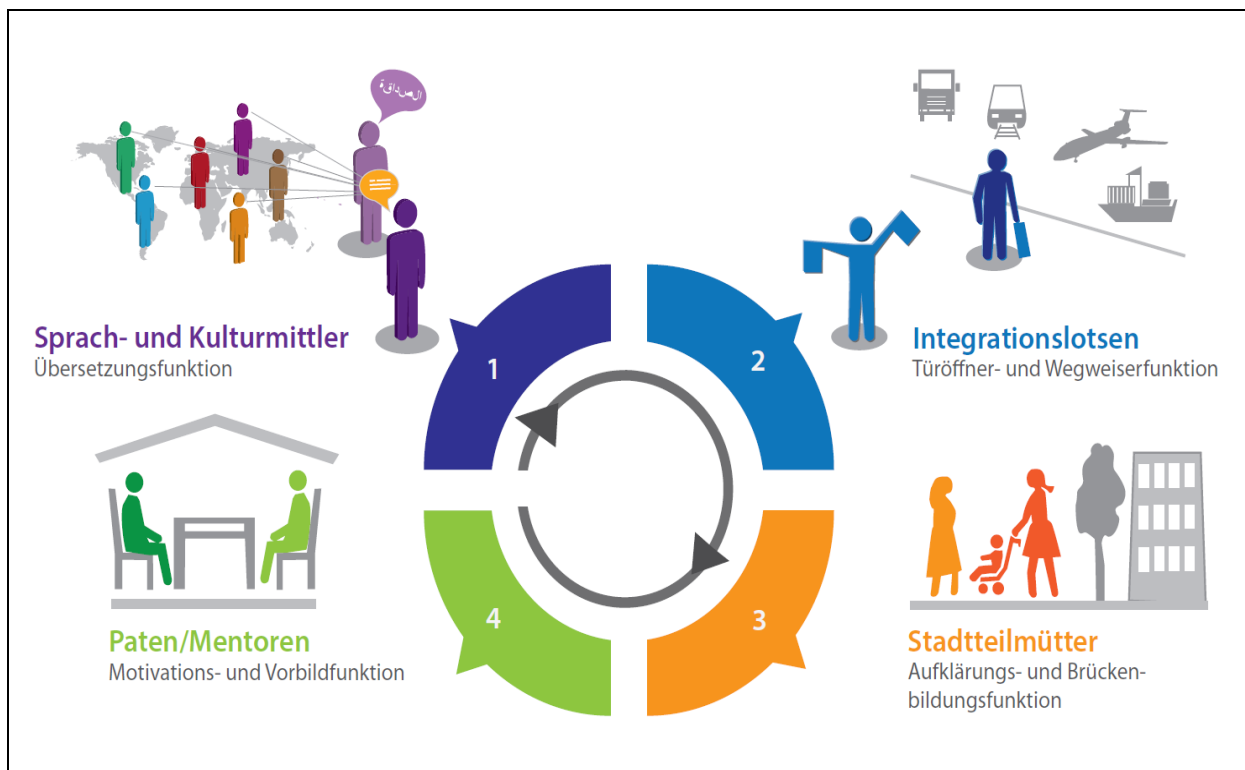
الصداقة

Sprach- und Kulturmittler
Übersetzungsfunktion

Integrationslotsen
Türöffner- und Wegweiserfunktion

1

2

4

3

Paten/Mentoren
Motivations- und Vorbildfunktion

Stadtteilmütter
Aufklärungs- und Brückenbildungsfunktion